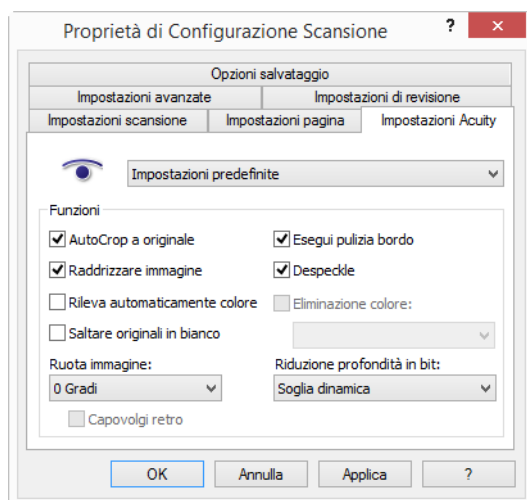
Proprietà di Configurazione Scansione

?

✕

Opzioni salvataggio

Impostazioni avanzate

Impostazioni di revisione

Impostazioni scansione

Impostazioni pagina

Impostazioni Acuity

Impostazioni predefinite

Funzioni

AutoCrop a originale

Esegui pulizia bordo

Raddrizzare immagine

Despeckle

Rileva automaticamente colore

Eliminazione colore:

Saltare originali in bianco

Ruota immagine:

0 Gradi

Riduzione profondità in bit:

Soglia dinamica

Capovolgi retro

OK

Annulla

Applica

?